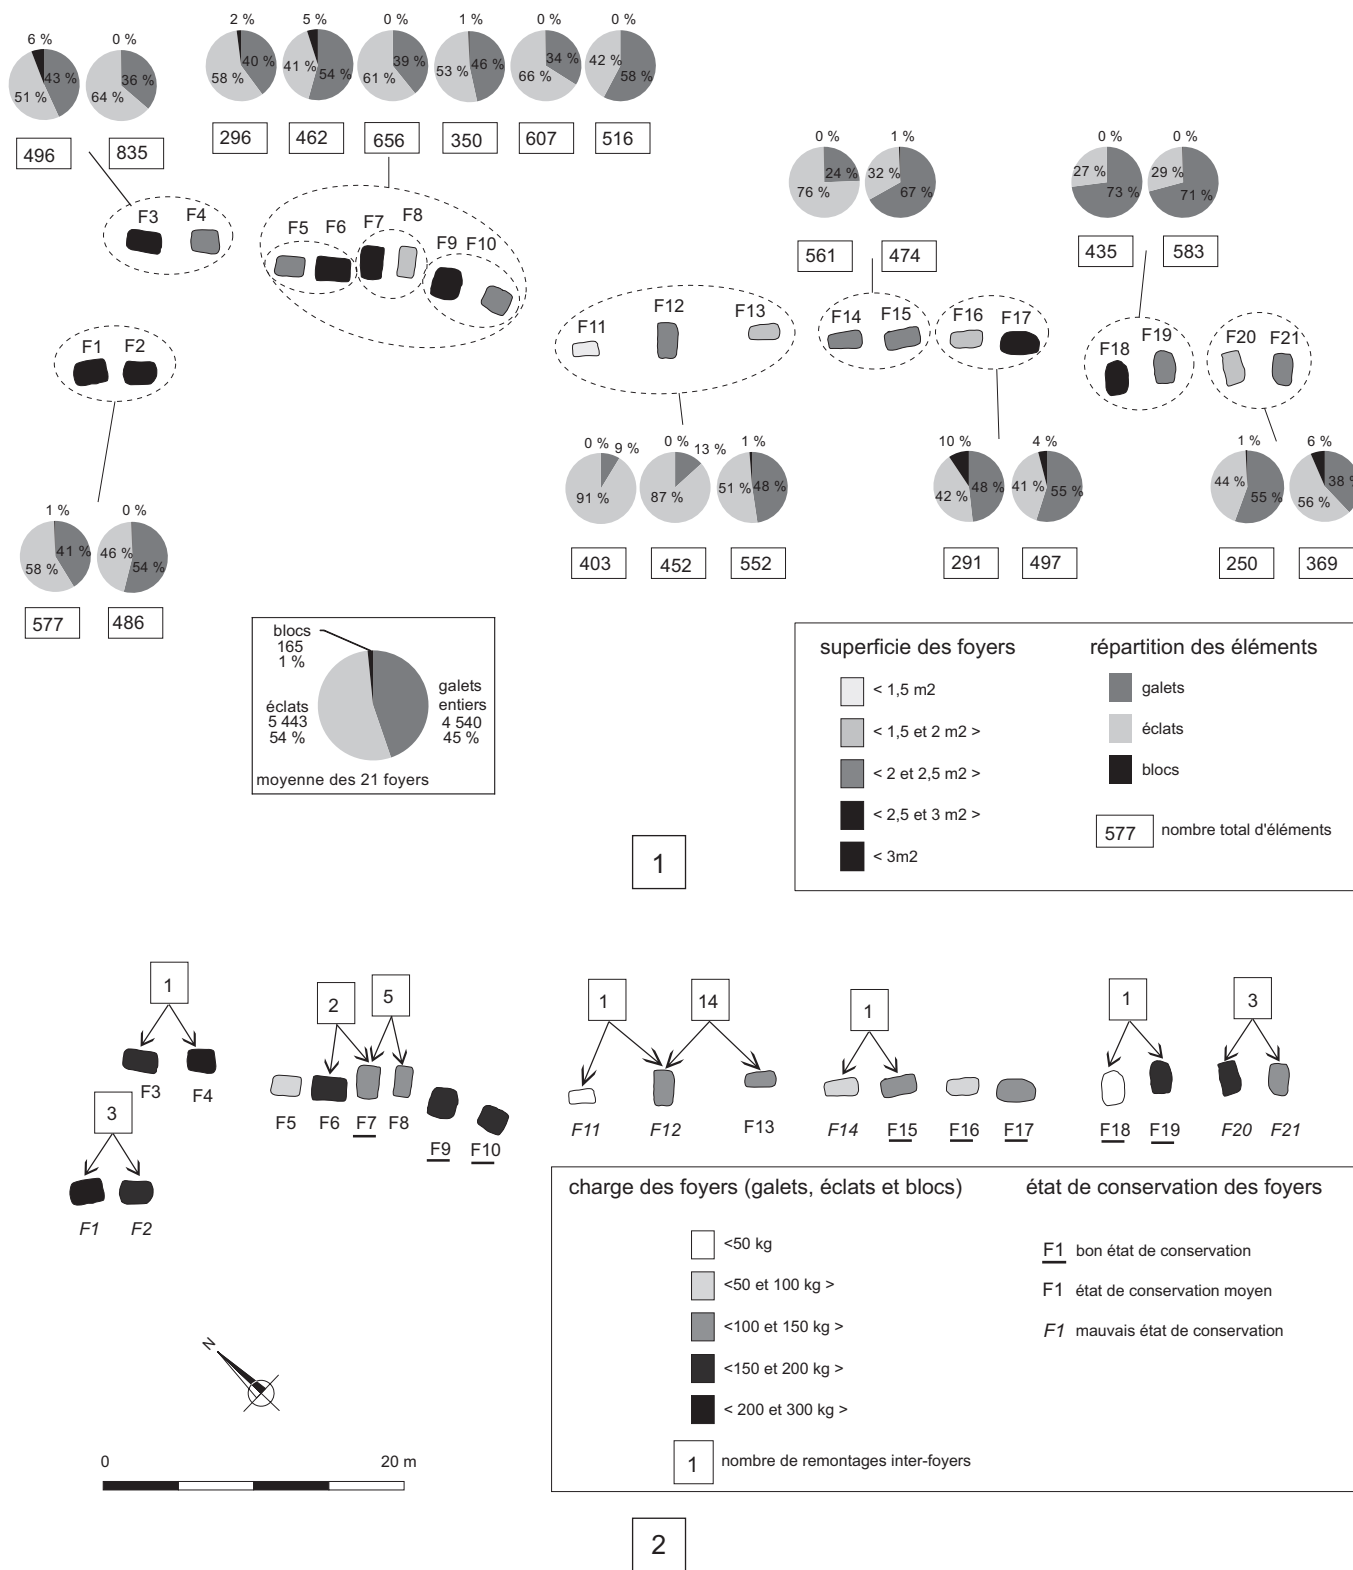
6 %
43 %
51 %
0 %
36 %
64 %
2 %
40 %
58 %
5 %
41 %
54 %
0 %
39 %
61 %
1 %
53 %
46 %
0 %
34 %
66 %
0 %
42 %
58 %

496
835
296
462
656
350
607
516

F3 F4
F5 F6 F7 F8 F9 F10

0 %
24 %
76 %
1 %
32 %
67 %
0 %
27 %
73 %
0 %
29 %
71 %

561
474
435
583

F11 F12 F13
F14 F15 F16 F17
F18 F19 F20 F21

F1 F2

0 % 9 %
91 %
0 % 13 %
87 %
1 %
51 % 48 %
10 %
42 % 48 %
4 %
41 % 55 %
1 %
44 % 55 %
6 %
56 % 38 %

403
452
552
291
497
250
369

1 %
41 %
58 %
0 %
46 %
54 %

577
486

blocs
165
1 %
éclats
5 443
54 %
galets entiers
4 540
45 %
moyenne des 21 foyers

superficie des foyers
< 1,5 m2
< 1,5 et 2 m2 >
< 2 et 2,5 m2 >
< 2,5 et 3 m2 >
< 3m2

répartition des éléments
galets
éclats
blocs
577 nombre total d'éléments

1

1
F3 F4
3
F1 F2
2 5
F5 F6 F7 F8 F9 F10
1 14
F11 F12 F13
1
F14 F15 F16 F17
1 3
F18 F19 F20 F21

charge des foyers (galets, éclats et blocs)
<50 kg
<50 et 100 kg >
<100 et 150 kg >
<150 et 200 kg >
< 200 et 300 kg >
1 nombre de remontages inter-foyers

état de conservation des foyers
F1 bon état de conservation
F1 état de conservation moyen
F1 mauvais état de conservation

N

0 20 m

2